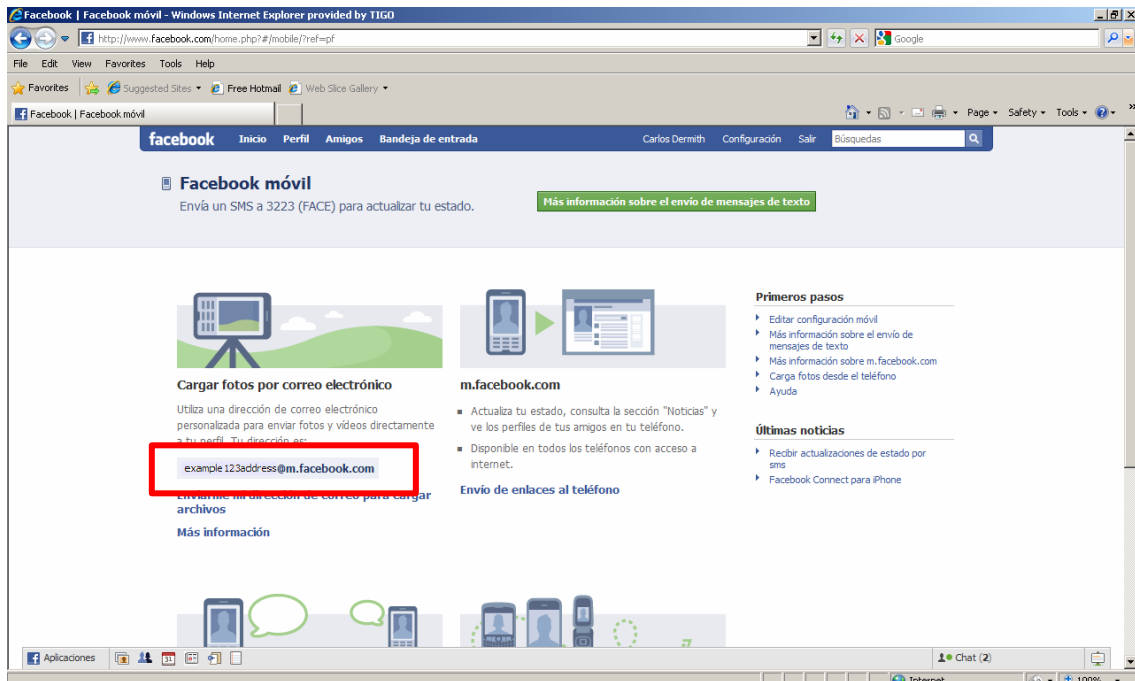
Facebook | Facebook móvil - Windows Internet Explorer provided by TIGO

http://www.facebook.com/home.php?#/mobile/?ref=pf

Google

File Edit View Favorites Tools Help

Favorites Suggested Sites Free Hotmail Web Slice Gallery

Facebook | Facebook móvil

Page Safety Tools

facebook Inicio Perfil Amigos Bandeja de entrada Carlos Dermith Configuración Salir Búsquedas

Facebook móvil

Envía un SMS a 3223 (FACE) para actualizar tu estado.

Más información sobre el envío de mensajes de texto

Cargar fotos por correo electrónico

Utiliza una dirección de correo electrónico personalizada para enviar fotos y vídeos directamente a tu perfil. Tu dirección es:

example123address@m.facebook.com

Envíarme mi dirección de correo para cargar archivos

Más información

m.facebook.com

Actualiza tu estado, consulta la sección "Noticias" y ve los perfiles de tus amigos en tu teléfono.

Disponible en todos los teléfonos con acceso a internet.

Envío de enlaces al teléfono

Primeros pasos

Editar configuración móvil

Más información sobre el envío de mensajes de texto

Más información sobre m.facebook.com

Carga fotos desde el teléfono

Ayuda

Últimas noticias

Recibir actualizaciones de estado por sms

Facebook Connect para iPhone

Aplicaciones

Chat (2)

Internet

100%